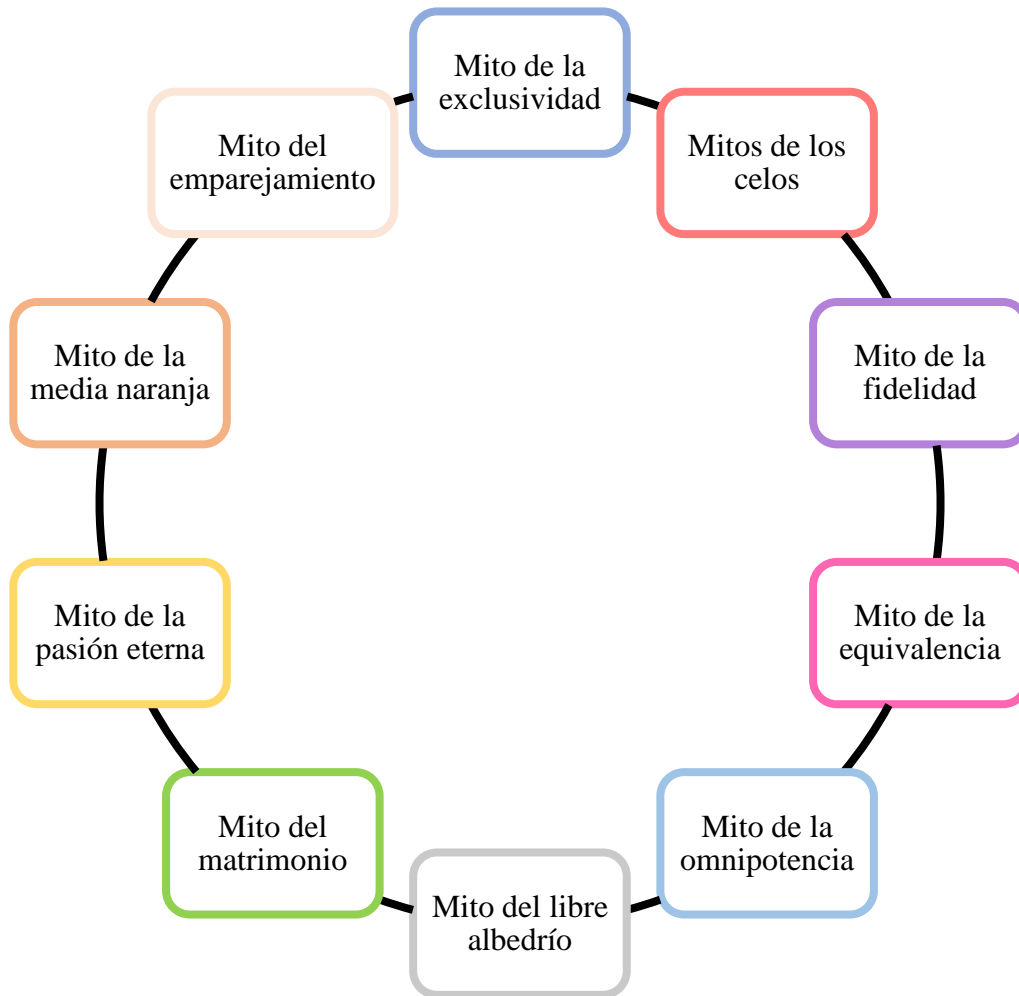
Mito de la exclusividad

Mitos de los celos

Mito de la fidelidad

Mito de la equivalencia

Mito de la omnipotencia

Mito del libre albedrío

Mito del matrimonio

Mito de la pasión eterna

Mito de la media naranja

Mito del emparejamiento